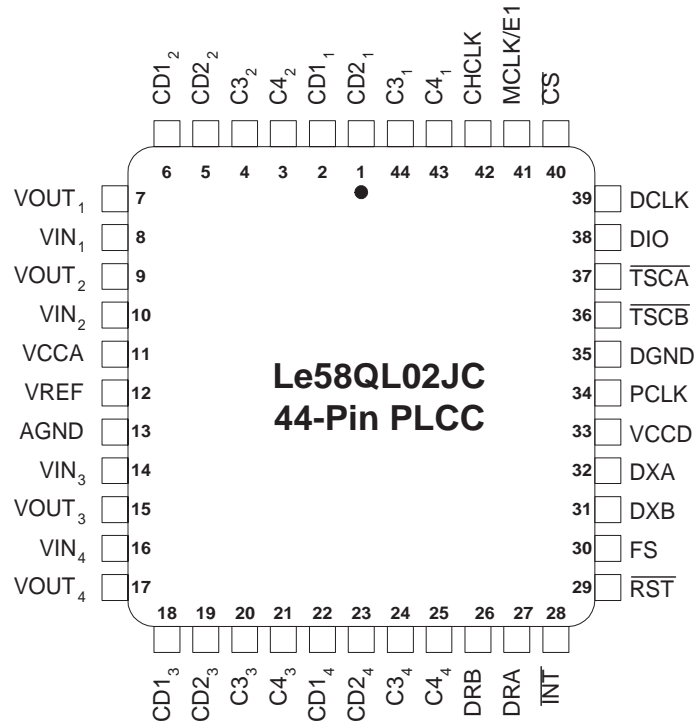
$CD1_2$ $CD2_2$ $C3_2$ $C4_2$ $CD1_1$ $CD2_1$ $C3_1$ $C4_1$ CHCLK MCLK/E1 $\overline{CS}$

6 5 4 3 2 1 44 43 42 41 40

$VOUT_1$ 7
$VIN_1$ 8
$VOUT_2$ 9
$VIN_2$ 10
VCCA 11
VREF 12
AGND 13
$VIN_3$ 14
$VOUT_3$ 15
$VIN_4$ 16
$VOUT_4$ 17

39 DCLK
38 DIO
37 $\overline{TSCA}$
36 $\overline{TSCB}$
35 DGND
34 PCLK
33 VCCD
32 DXA
31 DXB
30 FS
29 $\overline{RST}$

Le58QL02JC
44-Pin PLCC

18 19 20 21 22 23 24 25 26 27 28

$CD1_3$ $CD2_3$ $C3_3$ $C4_3$ $CD1_4$ $CD2_4$ $C3_4$ $C4_4$ DRB DRA $\overline{INT}$